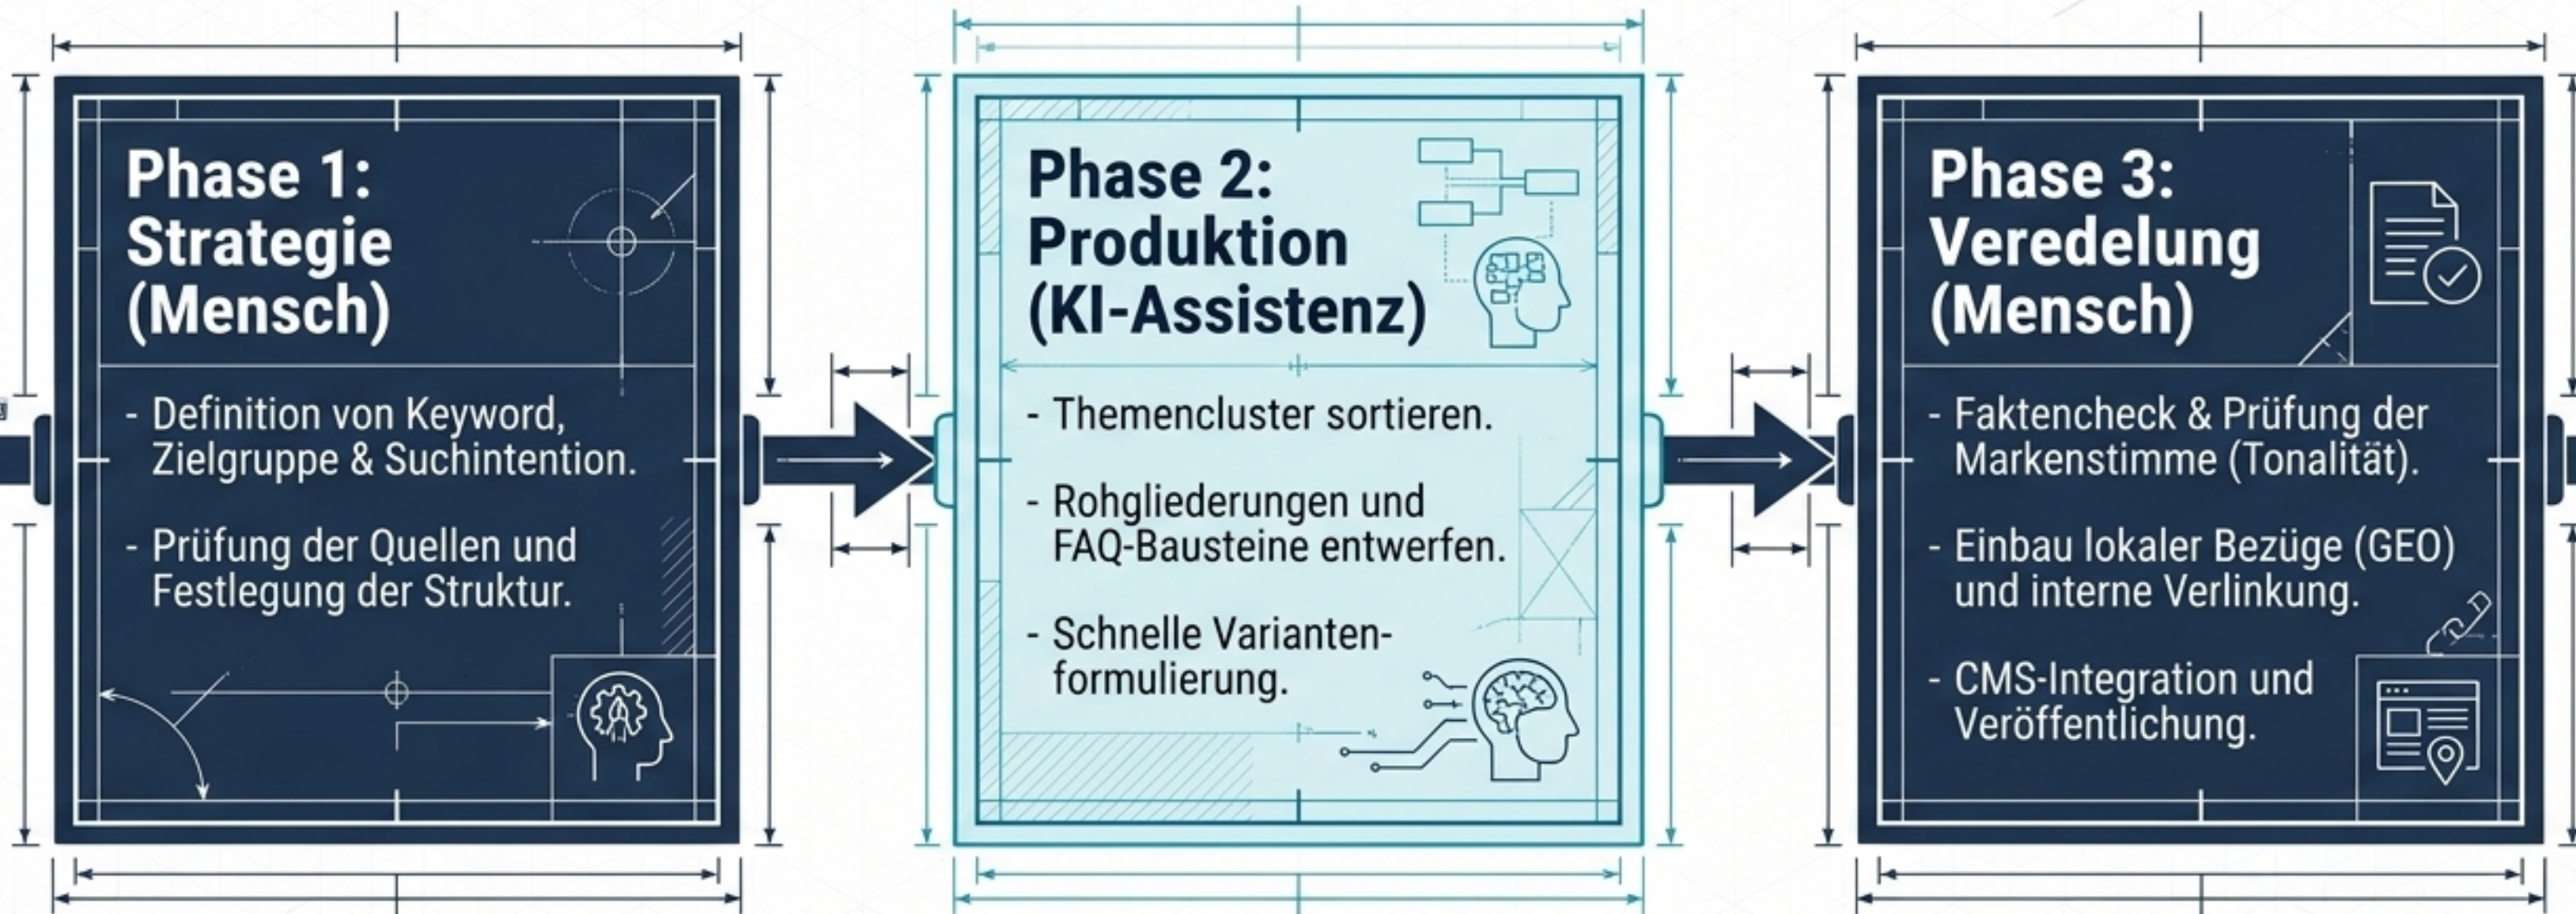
Phase 1: Strategie (Mensch)

- Definition von Keyword, Zielgruppe & Suchintention.

- Prüfung der Quellen und Festlegung der Struktur.

Phase 2: Produktion (KI-Assistenz)

- Themencluster sortieren.

- Rohgliederungen und FAQ-Bausteine entwerfen.

- Schnelle Varianten-formulierung.

Phase 3: Veredelung (Mensch)

- Faktencheck & Prüfung der Markenstimme (Tonalität).

- Einbau lokaler Bezüge (GEO) und interne Verlinkung.

- CMS-Integration und Veröffentlichung.